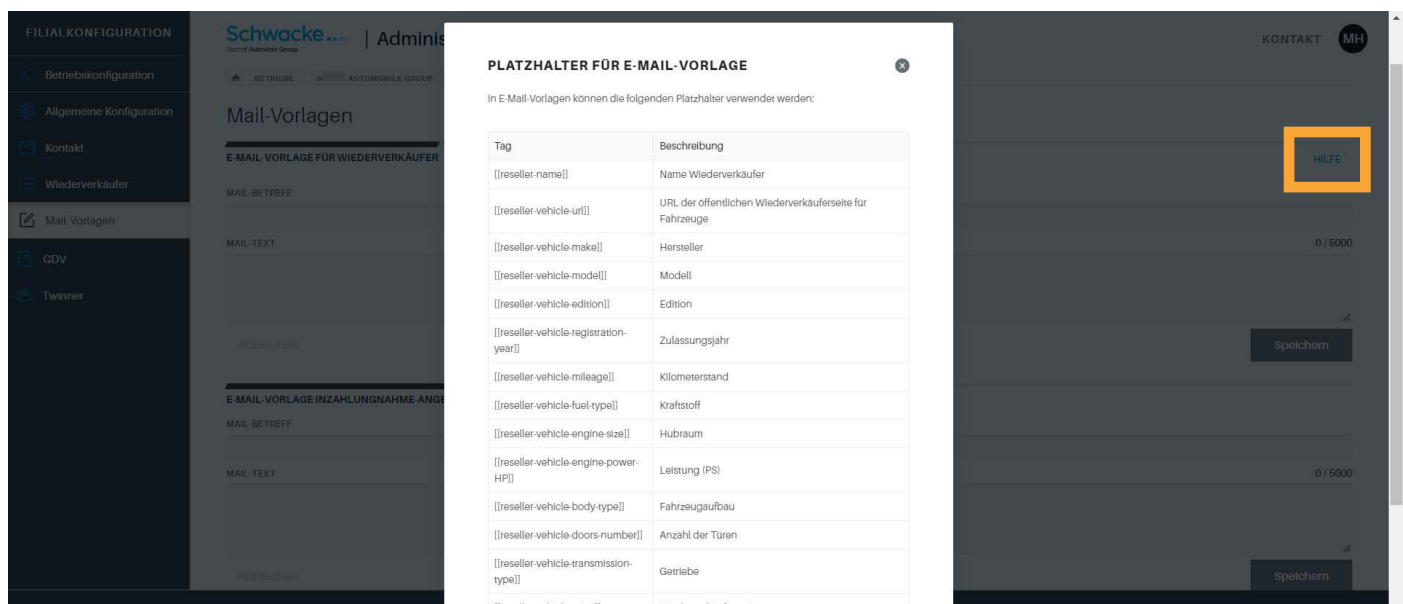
FILIALKONFIGURATION

Betriebskonfiguration

Allgemeine Konfiguration

Kontakt

Wiederverkäufer

Mail-Vorlagen

GDV

Twinner

Schwacke | Adminis

Part of Autovista Group

BETRIEBE H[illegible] AUTOMOBILE GROUP

Mail-Vorlagen

E-MAIL-VORLAGE FÜR WIEDERVERKÄUFER

MAIL-BETREFF

MAIL-TEXT

Abbrechen

E-MAIL-VORLAGE INZAHLUNGNAHME-ANGE

MAIL-BETREFF

MAIL-TEXT

Abbrechen

KONTAKT MH

HILFE

0 / 5000

Speichern

0 / 5000

Speichern

PLATZHALTER FÜR E-MAIL-VORLAGE

In E-Mail-Vorlagen können die folgenden Platzhalter verwendet werden:

| Tag | Beschreibung |
|---|---|
| [[reseller-name]] | Name Wiederverkäufer |
| [[reseller-vehicle-url]] | URL der öffentlichen Wiederverkäuferseite für Fahrzeuge |
| [[reseller-vehicle-make]] | Hersteller |
| [[reseller-vehicle-model]] | Modell |
| [[reseller-vehicle-edition]] | Edition |
| [[reseller-vehicle-registration-year]] | Zulassungsjahr |
| [[reseller-vehicle-mileage]] | Kilometerstand |
| [[reseller-vehicle-fuel-type]] | Kraftstoff |
| [[reseller-vehicle-engine-size]] | Hubraum |
| [[reseller-vehicle-engine-power-HP]] | Leistung (PS) |
| [[reseller-vehicle-body-type]] | Fahrzeugaufbau |
| [[reseller-vehicle-doors-number]] | Anzahl der Türen |
| [[reseller-vehicle-transmission-type]] | Getriebe |
| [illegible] | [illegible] |